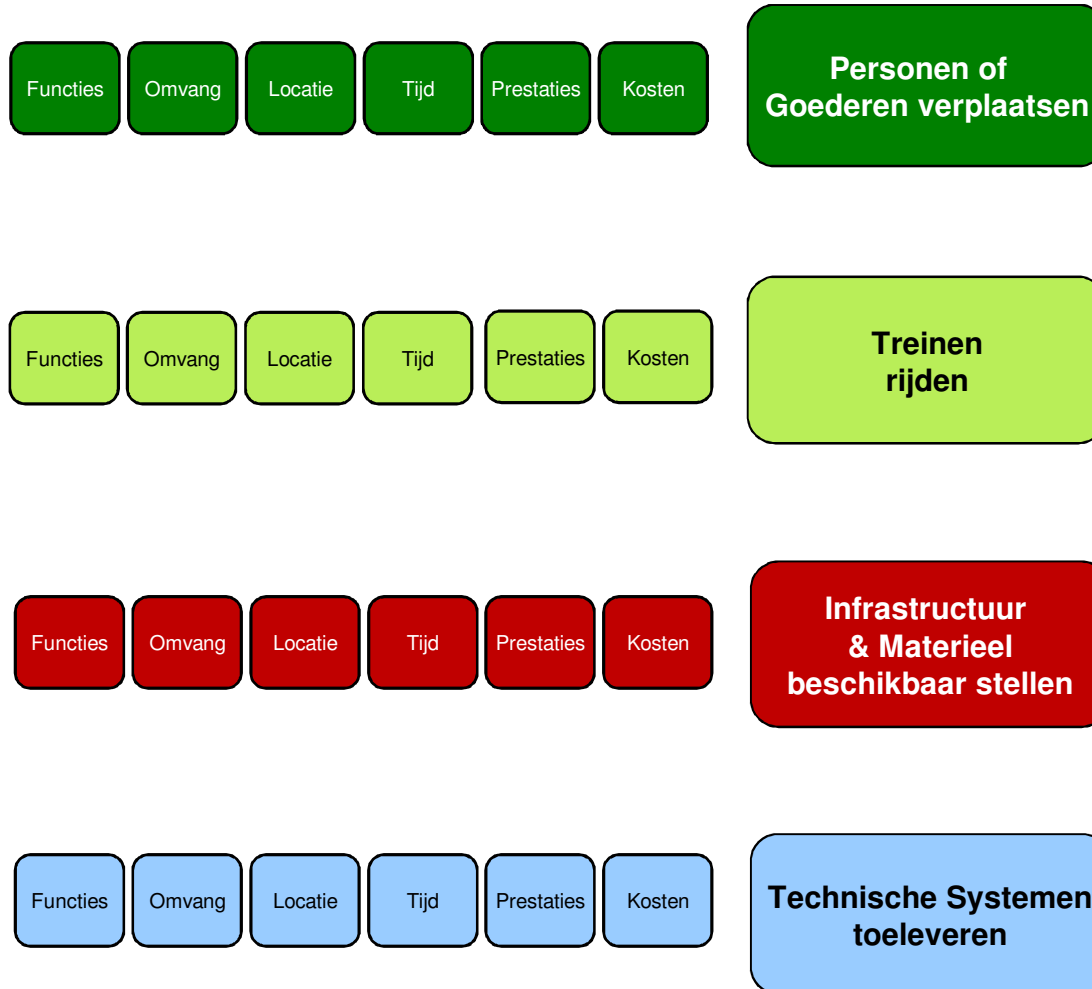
Functies Omvang Locatie Tijd Prestaties Kosten

Personen of Goederen verplaatsen

Functies Omvang Locatie Tijd Prestaties Kosten

Treinen rijden

Functies Omvang Locatie Tijd Prestaties Kosten

Infrastructuur & Materieel beschikbaar stellen

Functies Omvang Locatie Tijd Prestaties Kosten

Technische Systemen toeleveren